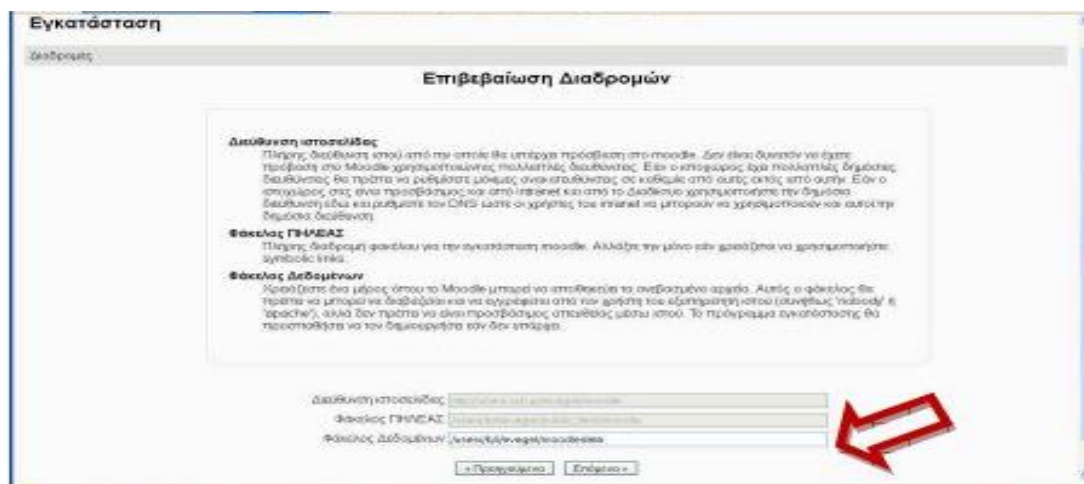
Εγκατάσταση

Διαδρομές

Επιβεβαίωση Διαδρομών

Διεύθυνση ιστοσελίδας
Πλήρης διεύθυνση ιστού από την οποία θα υπάρχει πρόσβαση στο moodle. Δεν είναι δυνατόν να έχετε πρόσβαση στο Moodle χρησιμοποιώντας πολλαπλές διευθύνσεις. Εάν ο ιστοχώρος έχει πολλαπλές δημόσιες διευθύνσεις θα πρέπει να ρυθμίσετε μόνιμες ανακατευθύνσεις σε καθεμία από αυτές εκτός από αυτήν. Εάν ο ιστοχώρος σας είναι προσβάσιμος και από intranet και από το Διαδίκτυο χρησιμοποιήστε την δημόσια διεύθυνση εδώ και ρυθμίστε τον DNS ώστε οι χρήστες του intranet να μπορούν να χρησιμοποιούν και αυτοί την δημόσια διεύθυνση.

Φάκελος ΠΗΛΕΑΣ
Πλήρης διαδρομή φακέλου για την εγκατάσταση moodle. Αλλάξτε την μόνο εάν χρειάζεται να χρησιμοποιήσετε symbolic links.

Φάκελος Δεδομένων
Χρειάζεστε ένα μέρος όπου το Moodle μπορεί να αποθηκεύει τα ανεβασμένα αρχεία. Αυτός ο φάκελος θα πρέπει να μπορεί να διαβάζεται και να εγγράφεται από τον χρήστη του εξυπηρετητή ιστού (συνήθως 'nobody' ή 'apache'), αλλά δεν πρέπει να είναι προσβάσιμος απευθείας μέσω ιστού. Το πρόγραμμα εγκατάστασης θα προσπαθήσει να τον δημιουργήσει εάν δεν υπάρχει.

Διεύθυνση ιστοσελίδας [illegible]
Φάκελος ΠΗΛΕΑΣ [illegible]
Φάκελος Δεδομένων /home/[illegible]/moodledata

« Προηγούμενο    Επόμενο »